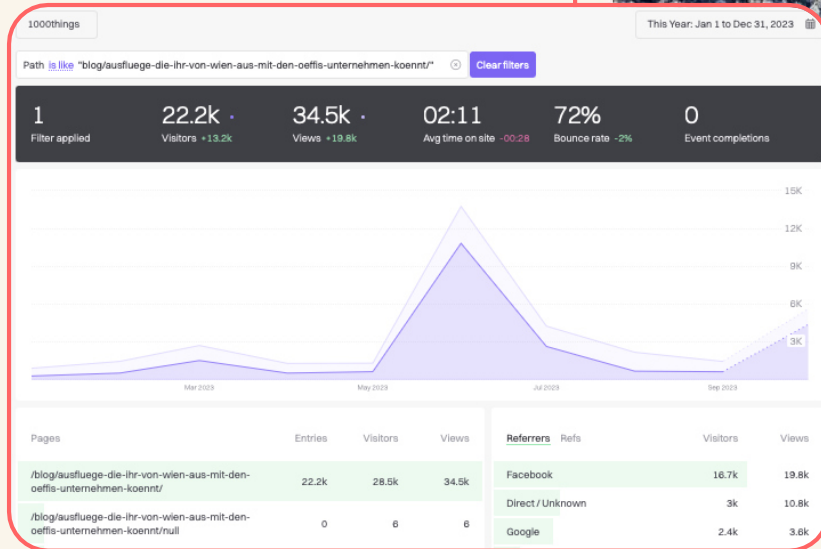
1000things

This Year: Jan 1 to Dec 31, 2023

Path is like "blog/ausfluege-die-ihr-von-wien-aus-mit-den-oeffis-unternehmen-koennt/*"

Clear filters

1
Filter applied

22.2k
Visitors +13.2k

34.5k
Views +19.8k

02:11
Avg time on site -00:28

72%
Bounce rate -2%

0
Event completions

15K
12K
9K
6K
3K

Mar 2023
May 2023
Jul 2023
Sep 2023

| Pages | Entries | Visitors | Views |
|---|---|---|---|
| /blog/ausfluege-die-ihr-von-wien-aus-mit-den-oeffis-unternehmen-koennt/ | 22.2k | 28.5k | 34.5k |
| /blog/ausfluege-die-ihr-von-wien-aus-mit-den-oeffis-unternehmen-koennt/null | 0 | 6 | 6 |

| Referrers Refs | Visitors | Views |
|---|---|---|
| Facebook | 16.7k | 19.8k |
| Direct / Unknown | 3k | 10.8k |
| Google | 2.4k | 3.6k |